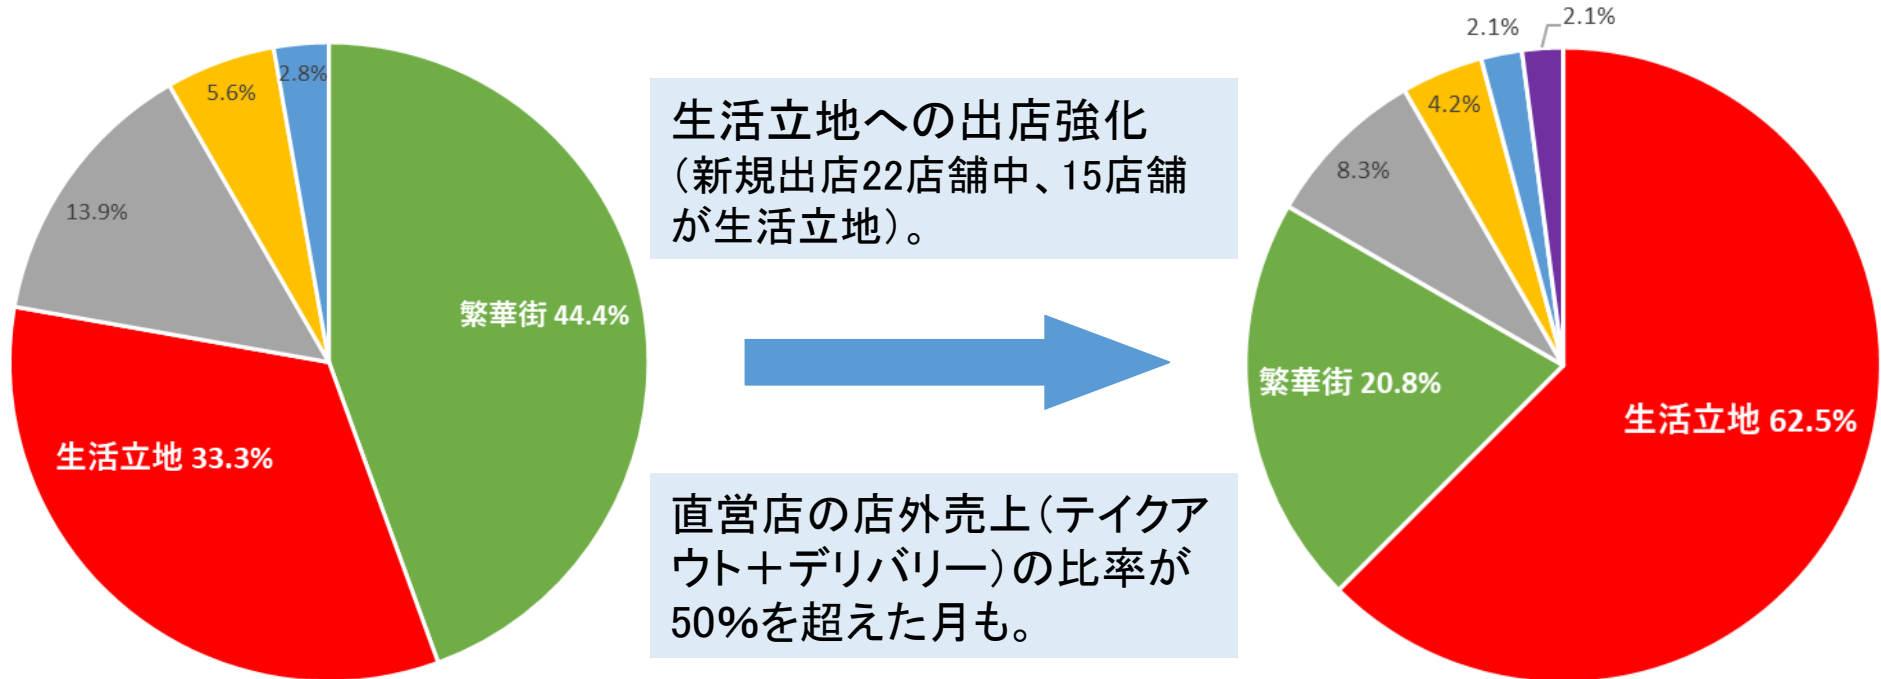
2.8%

5.6%

13.9%

繁華街 44.4%

生活立地 33.3%

生活立地への出店強化
(新規出店22店舗中、15店舗が生活立地)。

直営店の店外売上(テイクアウト+デリバリー)の比率が50%を超えた月も。

2.1%

2.1%

4.2%

8.3%

繁華街 20.8%

生活立地 62.5%